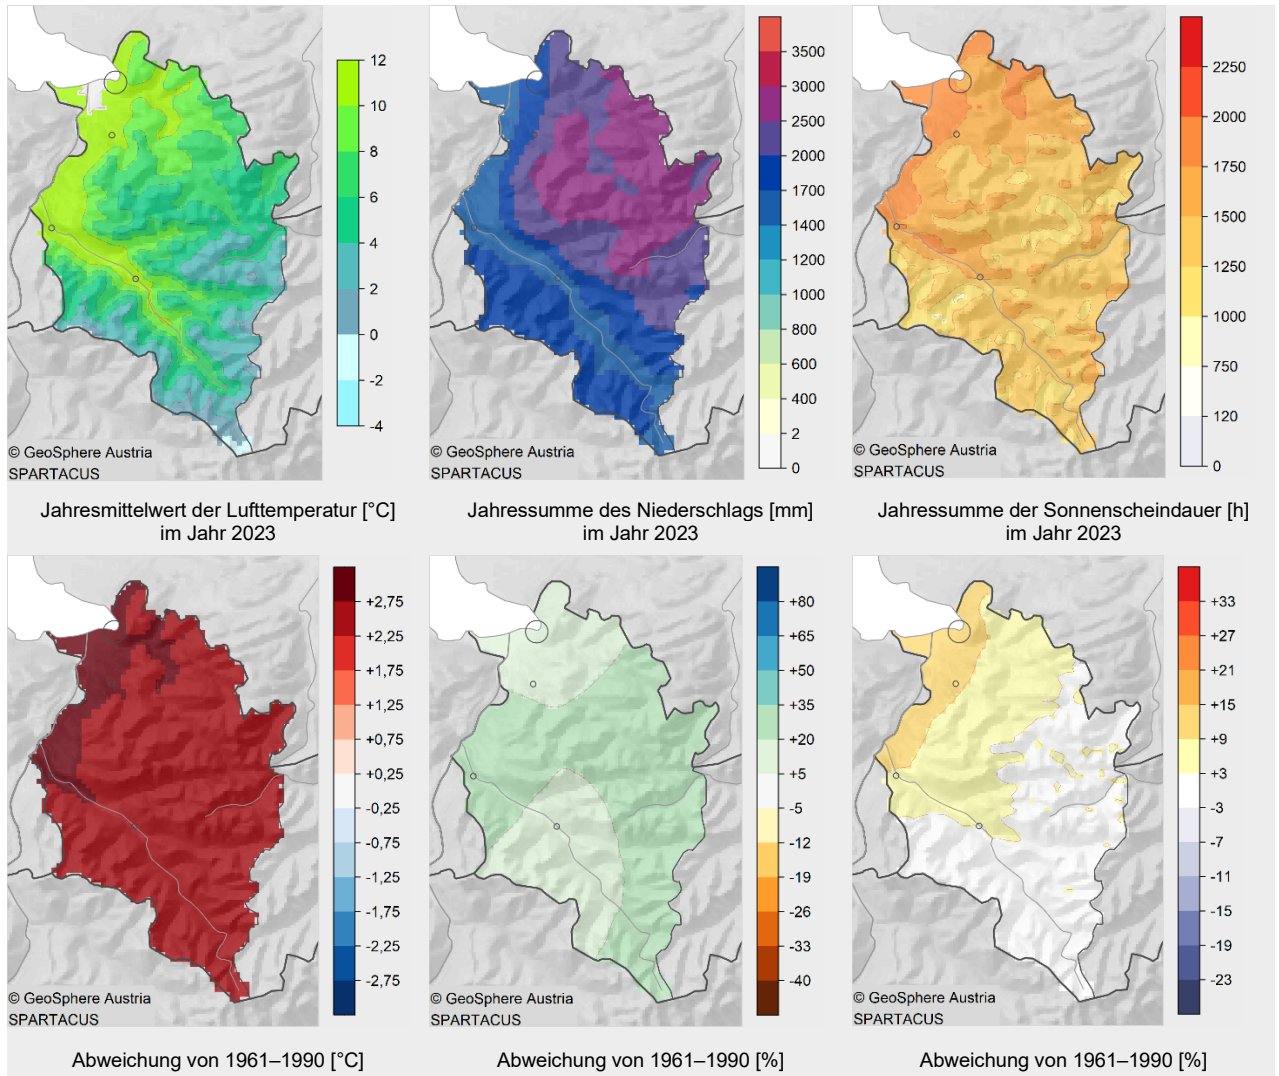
12
10
8
6
4
2
0
-2
-4

© GeoSphere Austria
SPARTACUS

Jahresmittelwert der Lufttemperatur [°C] im Jahr 2023

3500
3000
2500
2000
1700
1400
1200
1000
800
600
400
2
0

© GeoSphere Austria
SPARTACUS

Jahressumme des Niederschlags [mm] im Jahr 2023

2250
2000
1750
1500
1250
1000
750
120
0

© GeoSphere Austria
SPARTACUS

Jahressumme der Sonnenscheindauer [h] im Jahr 2023

+2,75
+2,25
+1,75
+1,25
+0,75
+0,25
-0,25
-0,75
-1,25
-1,75
-2,25
-2,75

© GeoSphere Austria
SPARTACUS

Abweichung von 1961–1990 [°C]

+80
+65
+50
+35
+20
+5
-5
-12
-19
-26
-33
-40

© GeoSphere Austria
SPARTACUS

Abweichung von 1961–1990 [%]

+33
+27
+21
+15
+9
+3
-3
-7
-11
-15
-19
-23

© GeoSphere Austria
SPARTACUS

Abweichung von 1961–1990 [%]